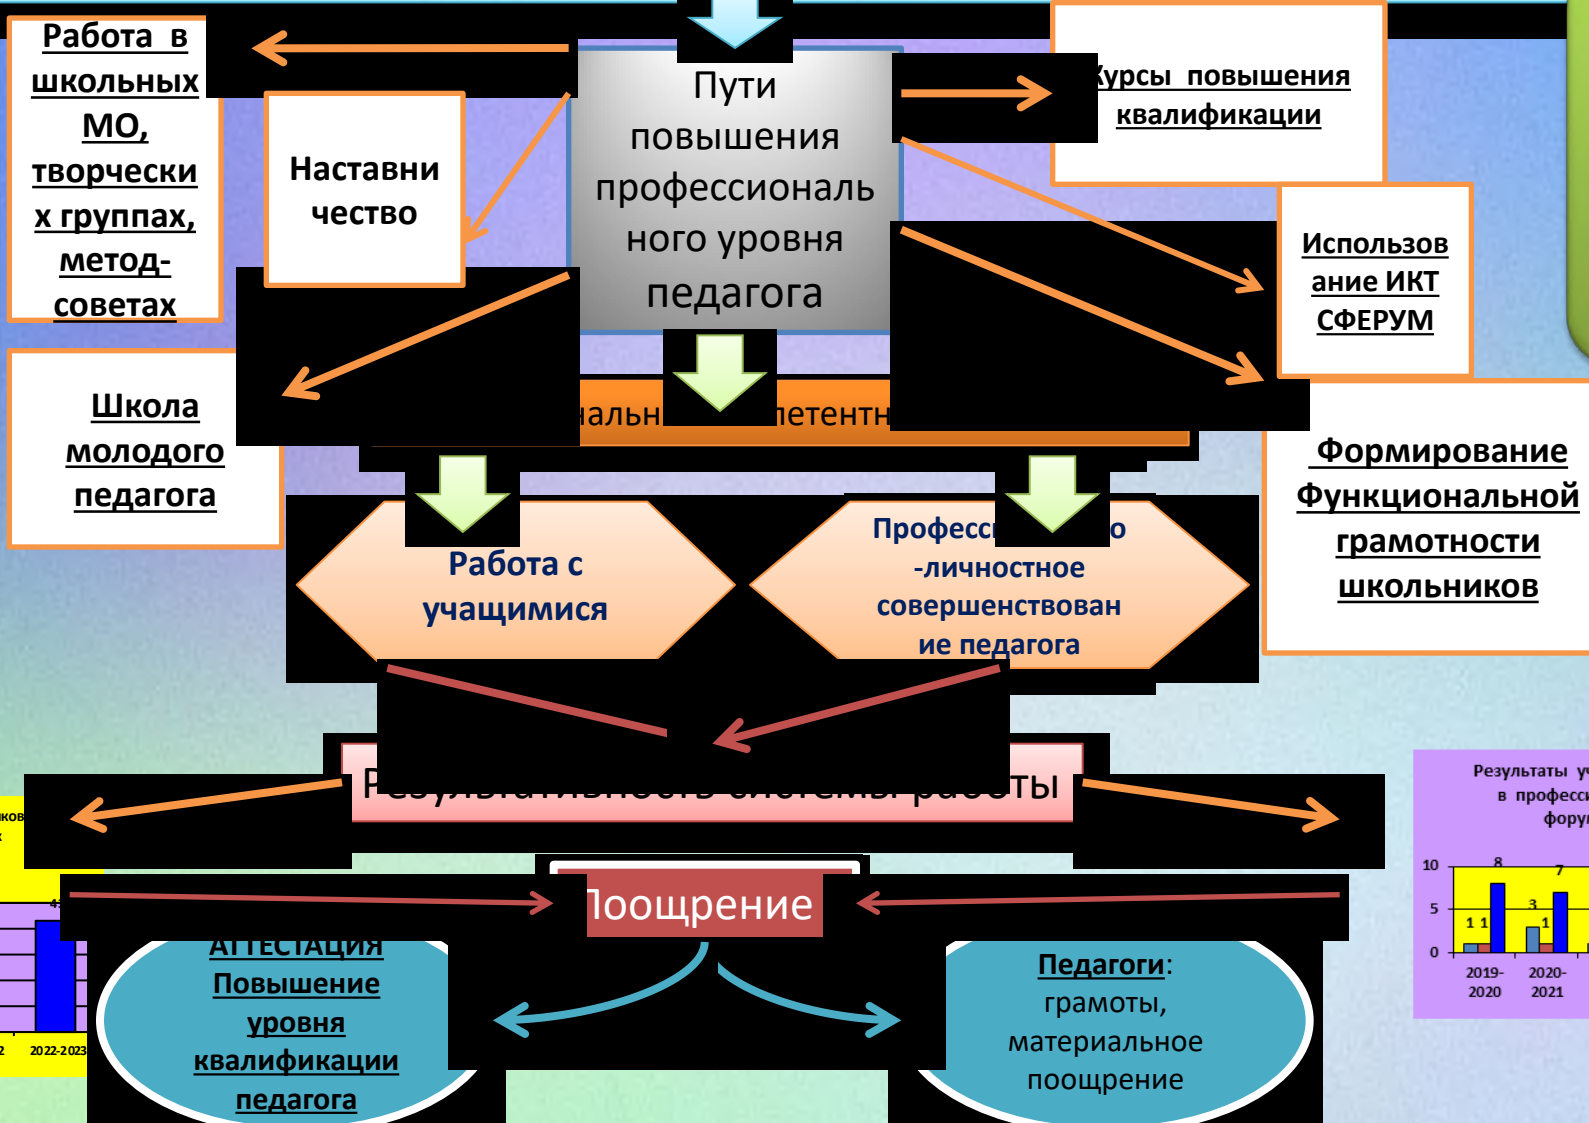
Работа в школьных МО, творческих группах, метод-советах

Наставничество

Пути повышения профессионального уровня педагога

Курсы повышения квалификации

Использование ИКТ СФЕРУМ

Школа молодого педагога

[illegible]альн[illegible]петентн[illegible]

Формирование Функциональной грамотности школьников

Работа с учащимися

Професс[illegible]о -личностное совершенствование педагога

Результативность системы работы

Поощрение

АТТЕСТАЦИЯ Повышение уровня квалификации педагога

Педагоги: грамоты, материальное поощрение

Результаты у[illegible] в професс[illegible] фору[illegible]

10
5
0
8
7
3
1 1
1
2019-2020
2020-2021

ков
4
2022-2023